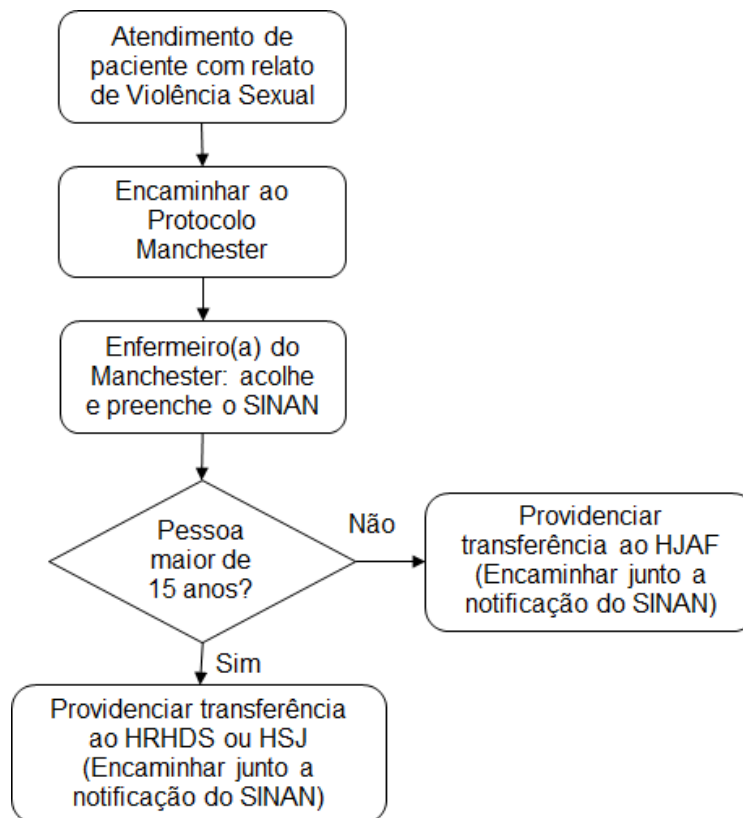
Atendimento de paciente com relato de Violência Sexual

Encaminhar ao Protocolo Manchester

Enfermeiro(a) do Manchester: acolhe e preenche o SINAN

Pessoa maior de 15 anos?

Não

Providenciar transferência ao HJAF (Encaminhar junto a notificação do SINAN)

Sim

Providenciar transferência ao HRHDS ou HSJ (Encaminhar junto a notificação do SINAN)